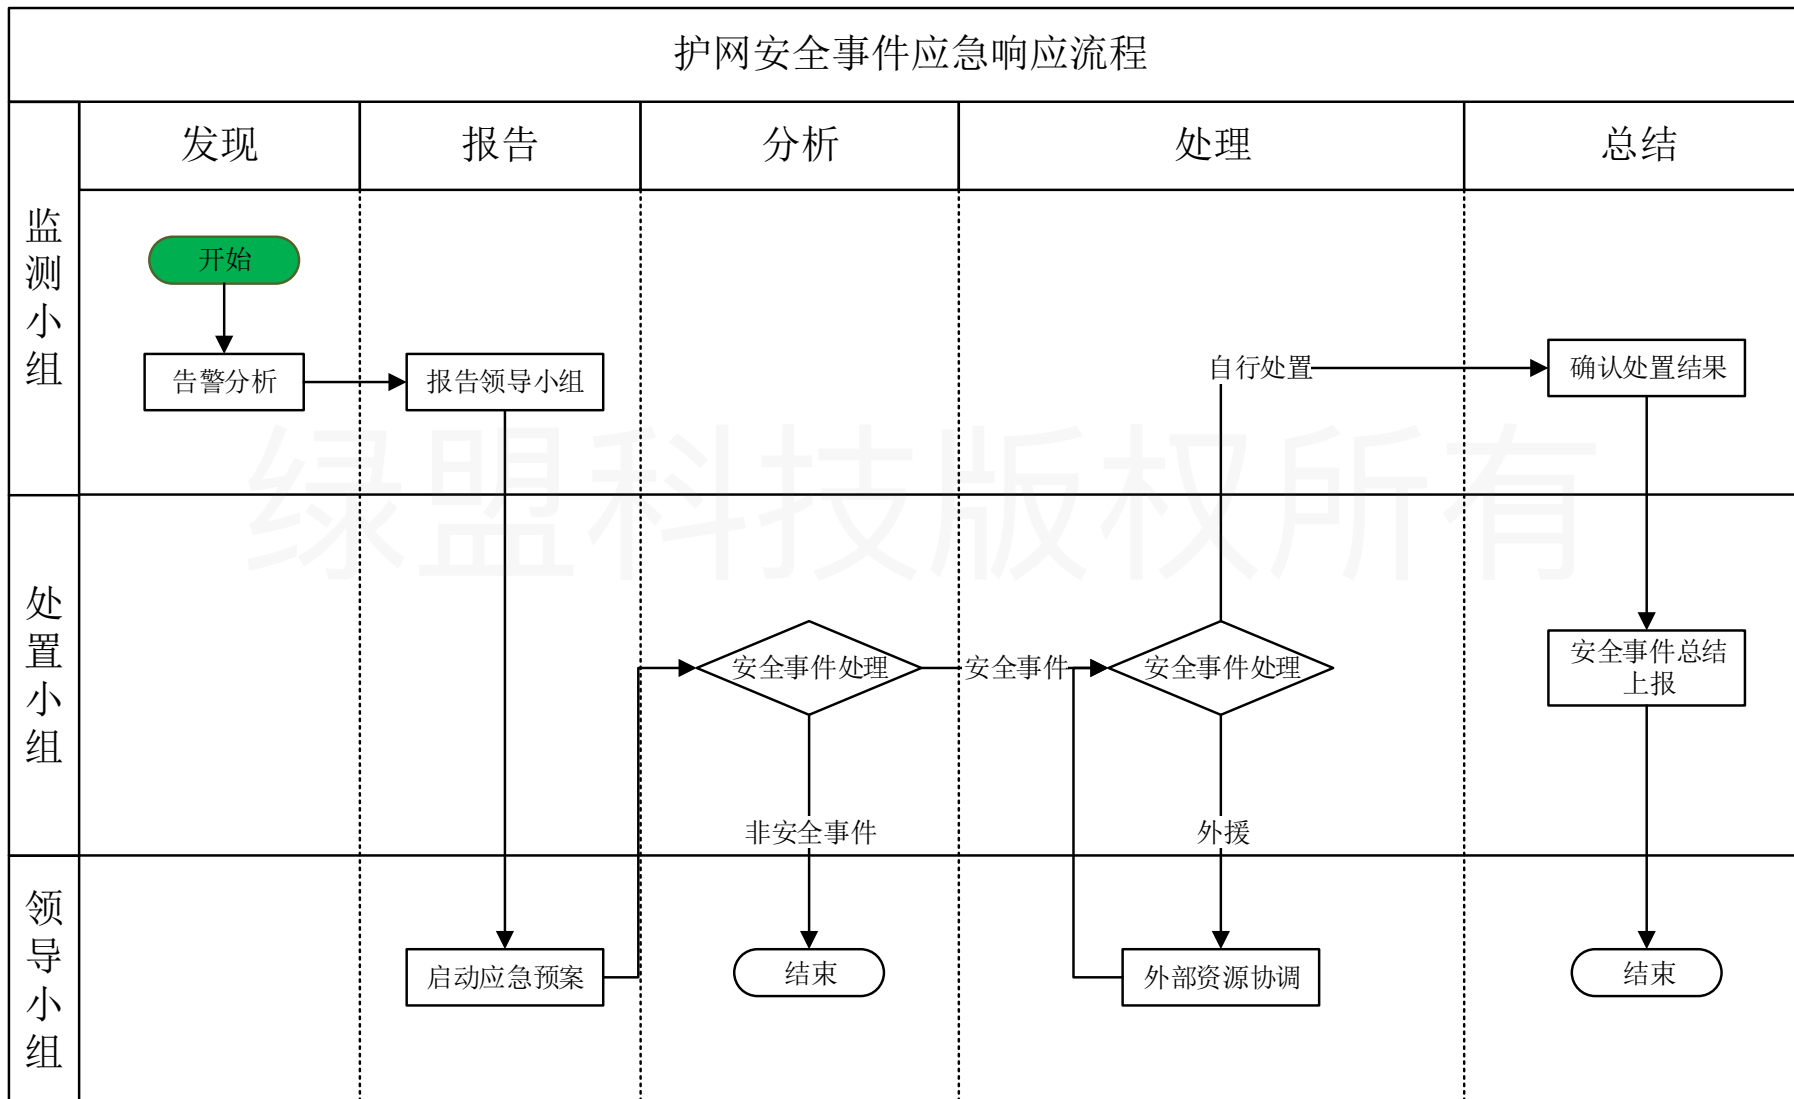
护网安全事件应急响应流程

| | 发现 | 报告 | 分析 | 处理 | 总结 |
|---|---|---|---|---|---|
| 监测小组 | 开始<br>告警分析 | 报告领导小组 | | 自行处置 | 确认处置结果 |
| 处置小组 | | | 安全事件处理<br>非安全事件 | 安全事件<br>安全事件处理<br>外援 | 安全事件总结上报 |
| 领导小组 | | 启动应急预案 | 结束 | 外部资源协调 | 结束 |

绿盟科技版权所有